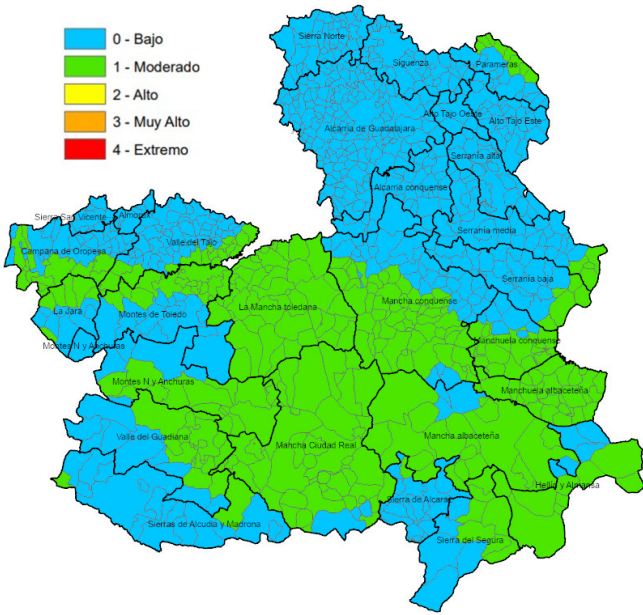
0 - Bajo
1 - Moderado
2 - Alto
3 - Muy Alto
4 - Extremo

Sierra Norte
Sigüenza
Parameras
Alto Tajo Oeste
Alto Tajo Este
Alcarria de Guadalajara
Serranía alta
Alcarria conquense
Sierra San Vicente
Almoroz
Valle del Tajo
Campana de Oropesa
Serranía media
Serranía baja
La Mancha toledana
Mancha conquense
La Jara
Montes de Toledo
Montes N y Anchuras
Manchuela conquense
Montes N y Anchuras
Manchuela albaceteña
Valle del Guadiana
Mancha Ciudad Real
Mancha albaceteña
Hellín y Almansa
Sierra de Alcaraz
Sierras de Alcudia y Madrona
Sierra del Segura